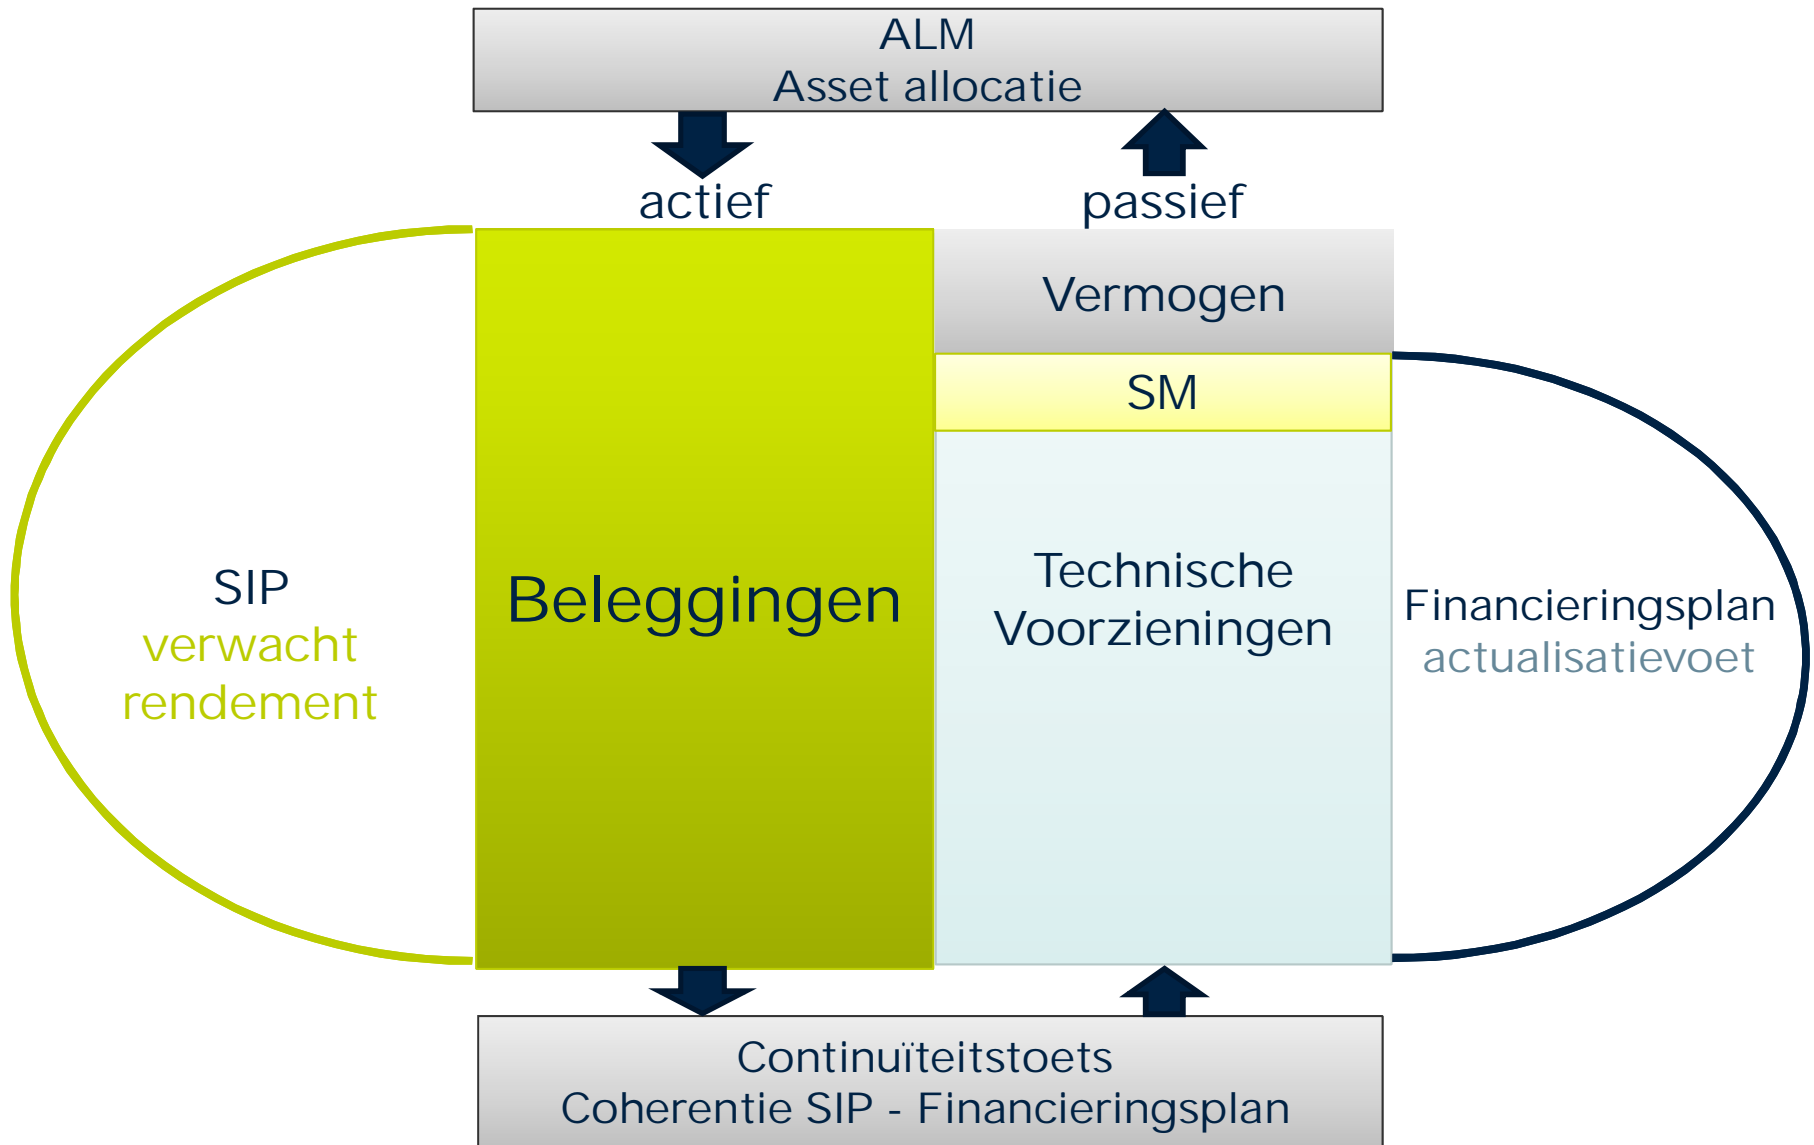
ALM
Asset allocatie

actief

passief

SIP
verwacht
rendement

Beleggingen

Vermogen

SM

Technische
Voorzieningen

Financieringsplan
actualisatievoet

Continuïteitstoets
Coherentie SIP - Financieringsplan